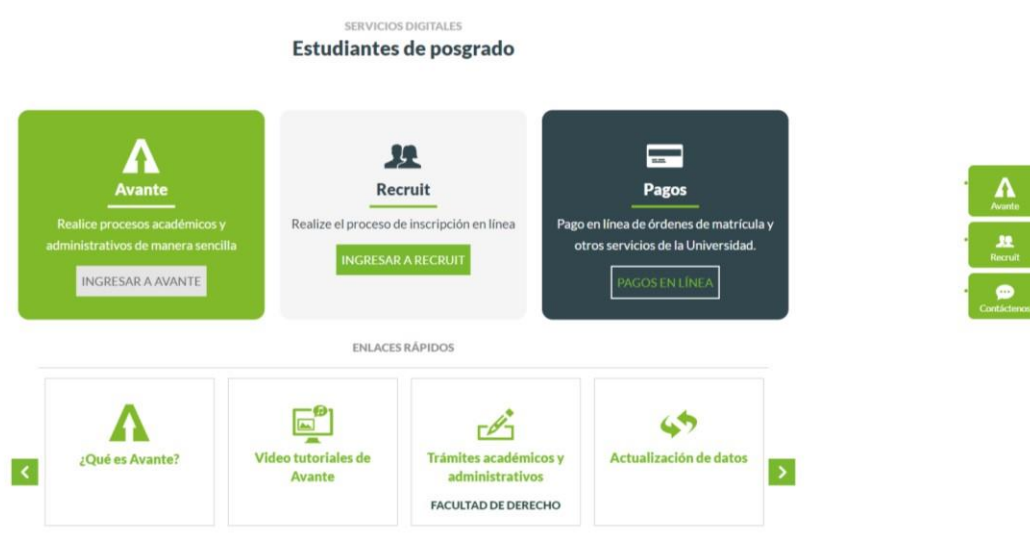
SERVICIOS DIGITALES
Estudiantes de posgrado

Avante
Realice procesos académicos y administrativos de manera sencilla
INGRESAR A AVANTE

Recruit
Realize el proceso de inscripción en línea
INGRESAR A RECRUIT

Pagos
Pago en línea de órdenes de matrícula y otros servicios de la Universidad.
PAGOS EN LÍNEA

Avante
Recruit
Contáctenos

ENLACES RÁPIDOS

¿Qué es Avante?

Video tutoriales de Avante

Trámites académicos y administrativos
FACULTAD DE DERECHO

Actualización de datos